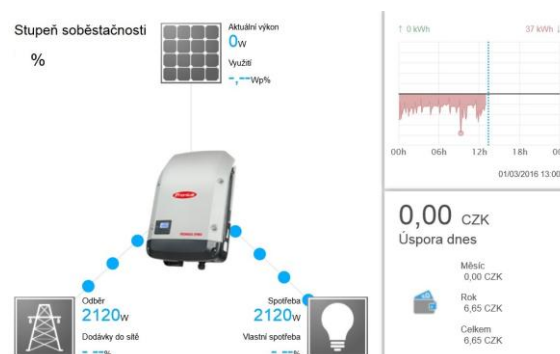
Stupeň soběstačnosti

%

Aktuální výkon
0W
Využití
-,--Wp%

Odběr
2120W
Dodávky do sítě
-,--%

Spotřeba
2120W
Vlastní spotřeba
-,--%

↑ 0 kWh

37 kWh

00h
06h
12h
18h
00

01/03/2016 13:00

0,00 CZK
Úspora dnes

Měsíc
0,00 CZK

Rok
6,65 CZK

Celkem
6,65 CZK